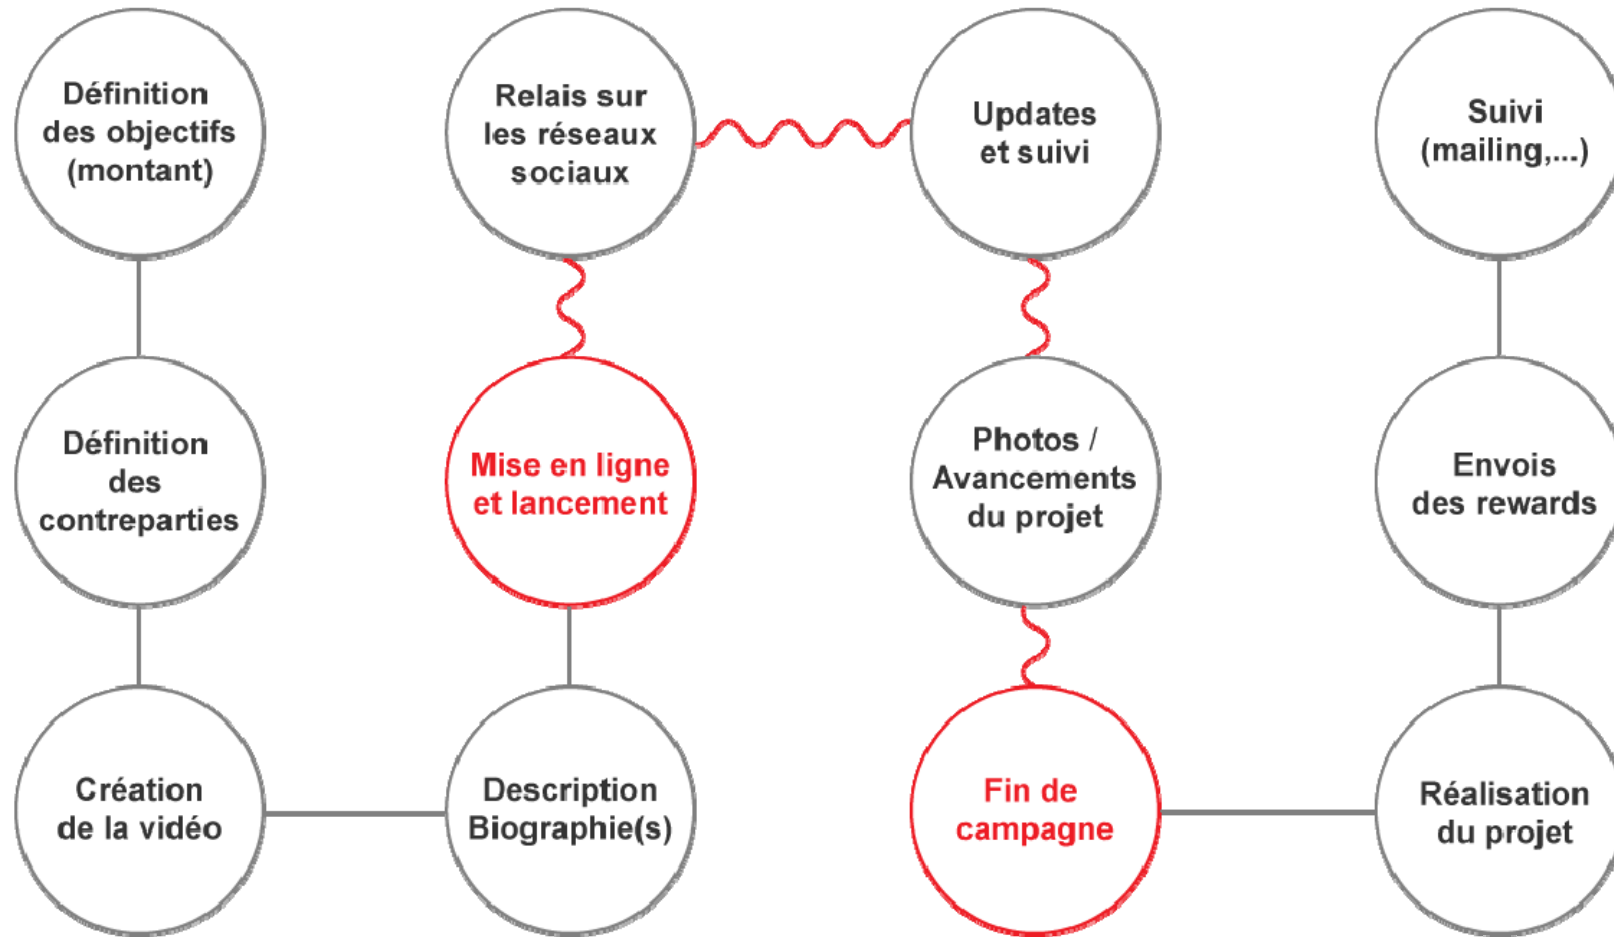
Définition des objectifs (montant)

Définition des contreparties

Création de la vidéo

Description Biographie(s)

Mise en ligne et lancement

Relais sur les réseaux sociaux

Updates et suivi

Photos / Avancements du projet

Fin de campagne

Réalisation du projet

Envois des rewards

Suivi (mailing,...)